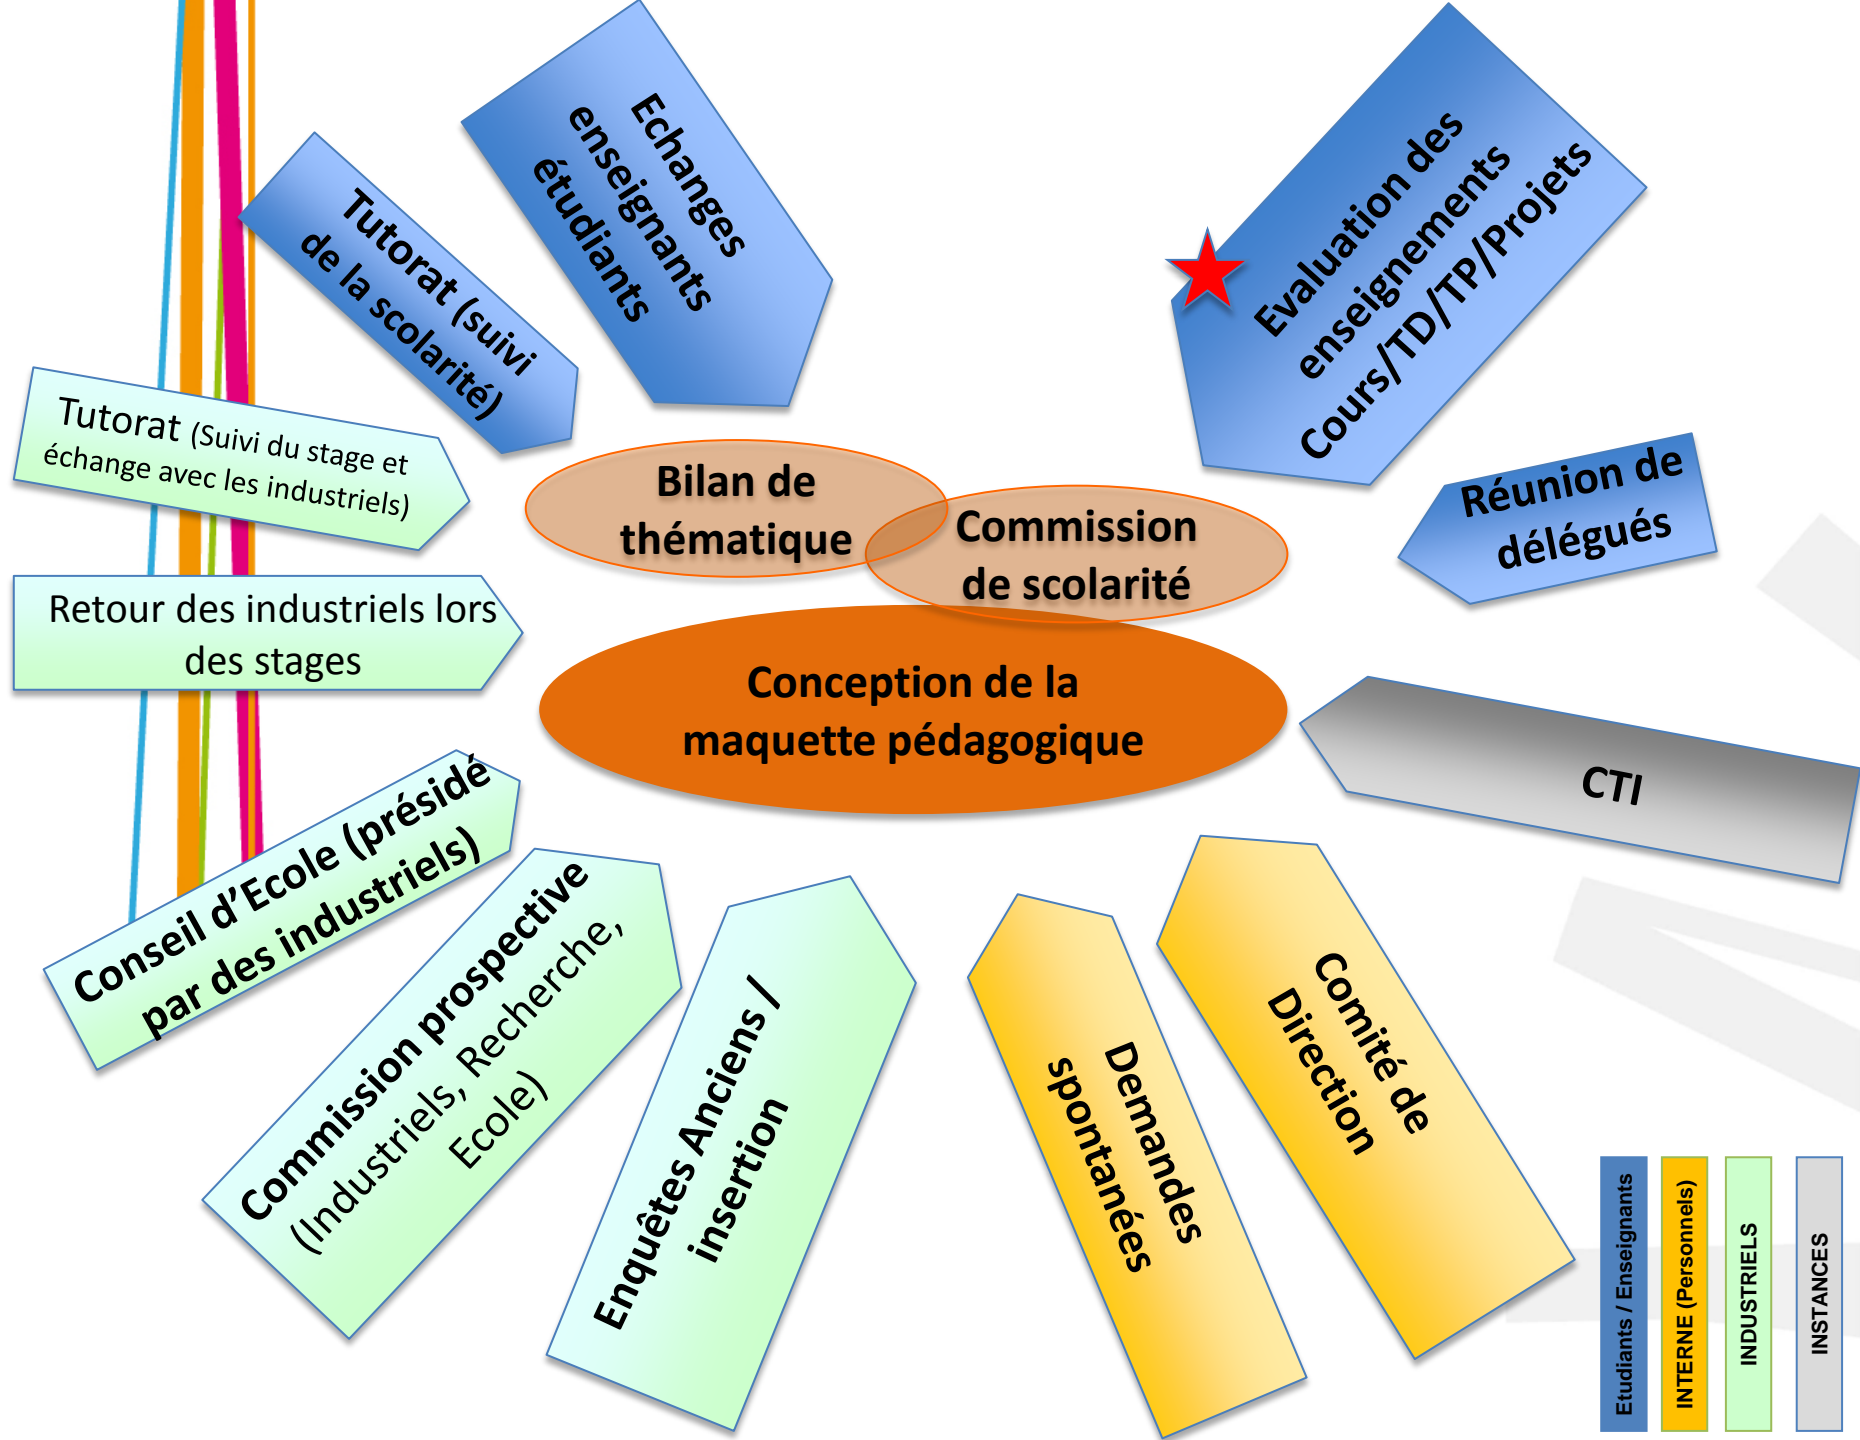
Echanges enseignants étudiants

Tutorat (suivi de la scolarité)

Evaluation des enseignements Cours/TD/TP/Projets

Tutorat (Suivi du stage et échange avec les industriels)

Bilan de thématique

Commission de scolarité

Réunion de délégués

Retour des industriels lors des stages

Conception de la maquette pédagogique

CTI

Conseil d'Ecole (présidé par des industriels)

Commission prospective (Industriels, Recherche, Ecole)

Enquêtes Anciens / insertion

Demandes spontanées

Comité de Direction

Etudiants / Enseignants

INTERNE (Personnels)

INDUSTRIELS

INSTANCES